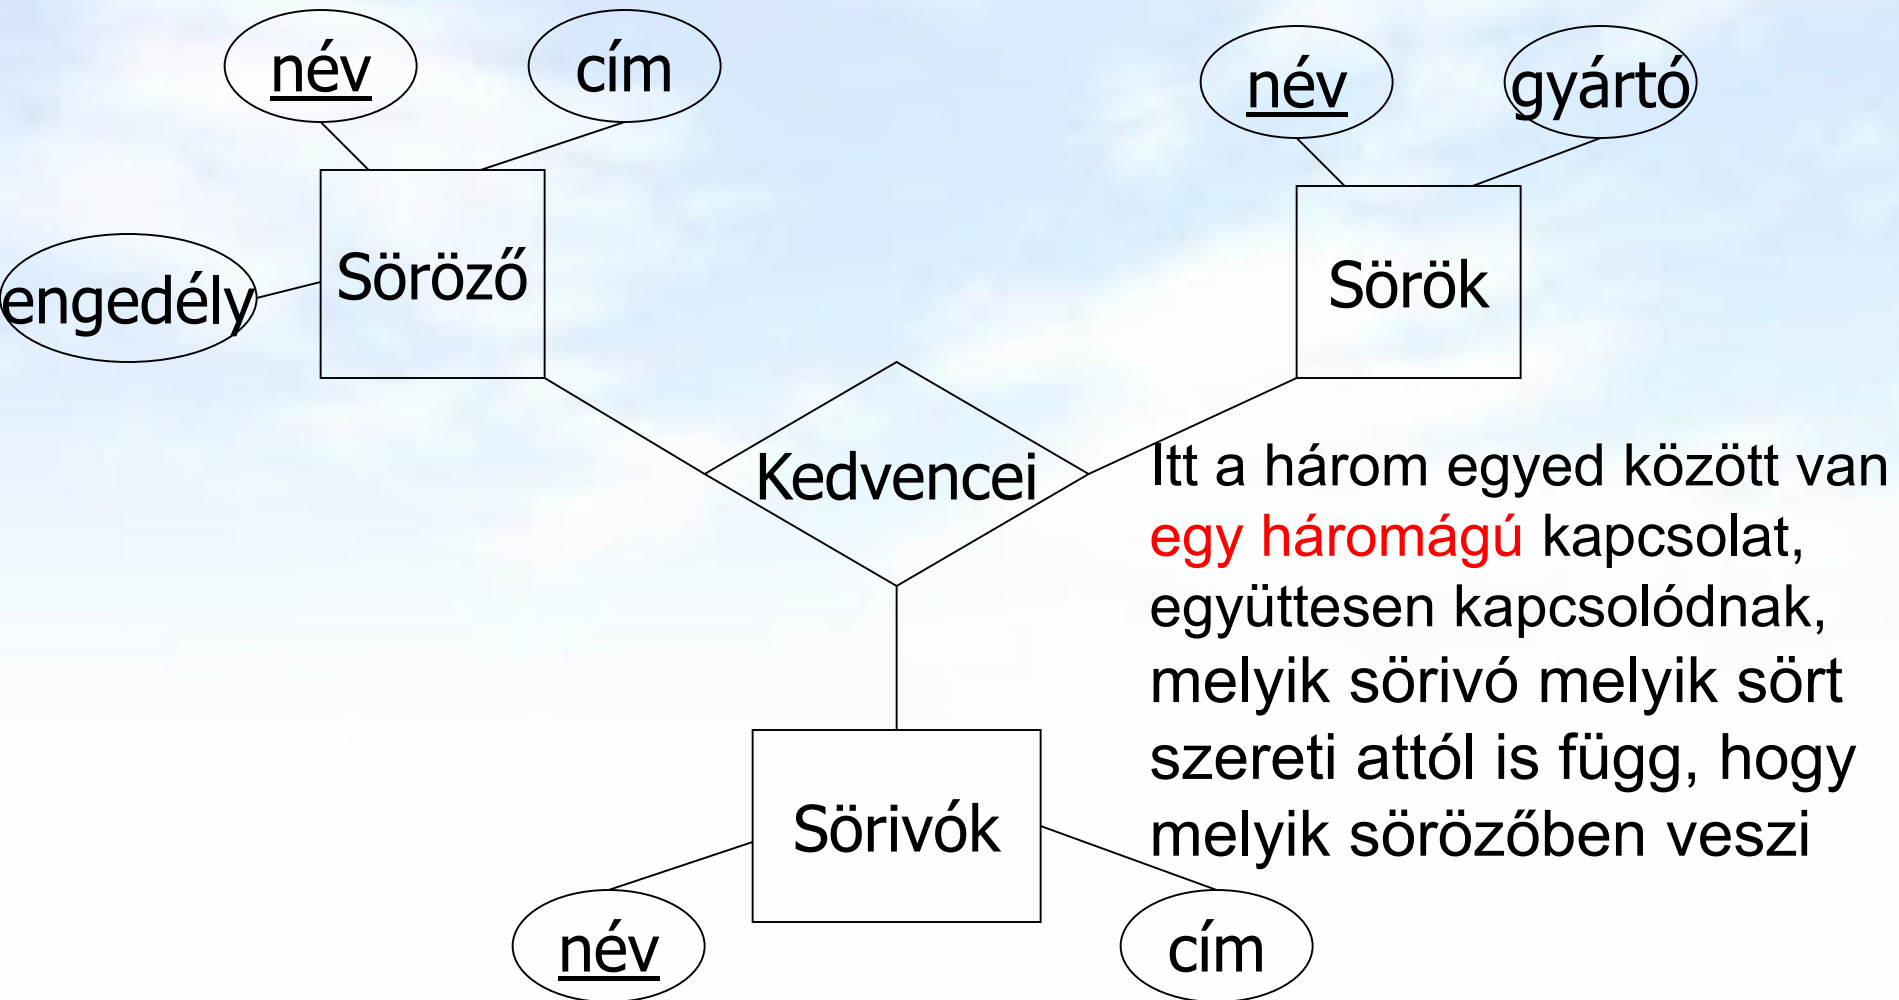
név

cím

engedély

Söröző

név

gyártó

Sörök

Kedvencei

Sörivók

név

cím

Itt a három egyed között van egy háromágú kapcsolat, együttesen kapcsolódnak, melyik sörivó melyik sört szereti attól is függ, hogy melyik sörözőben veszi